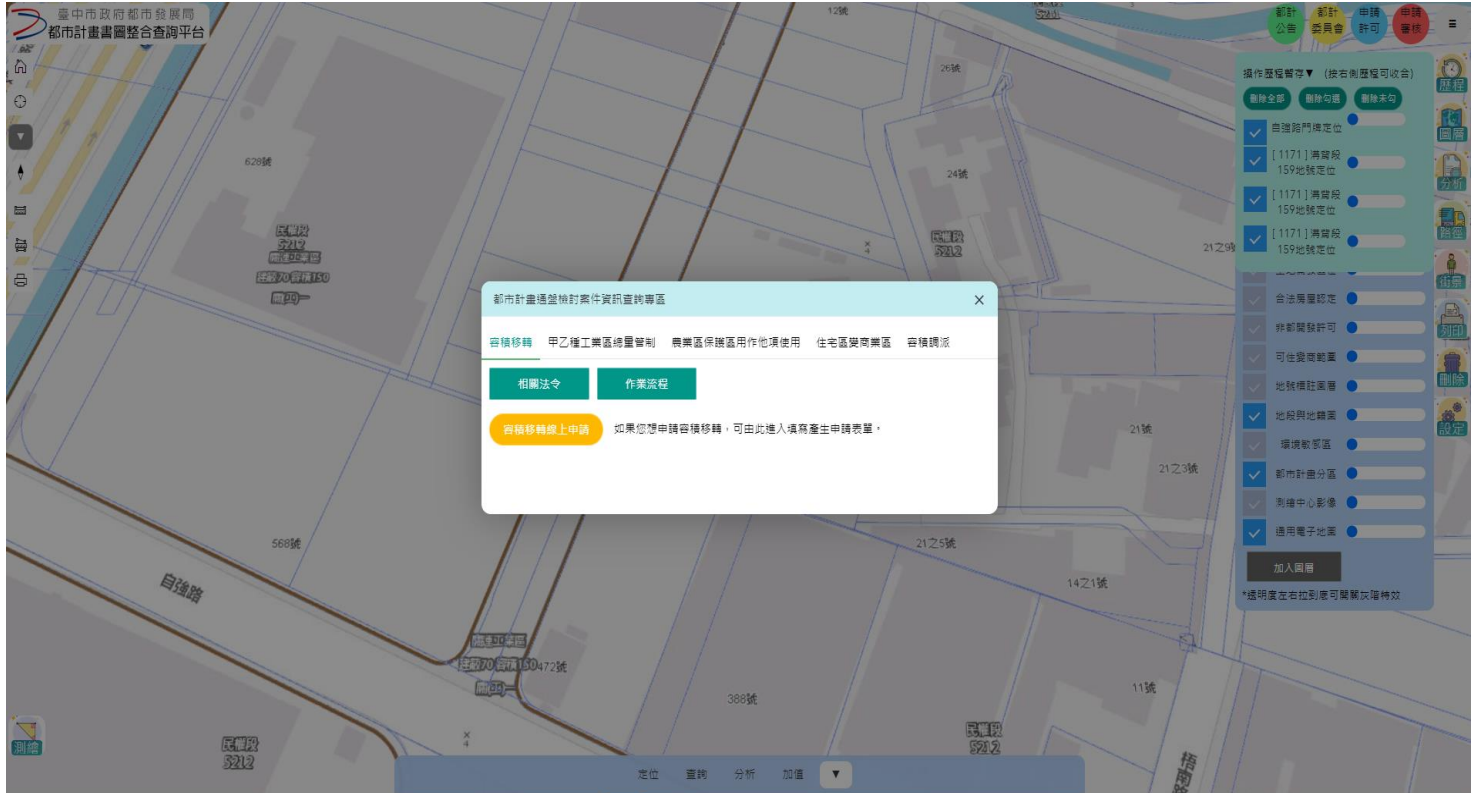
臺中市政府都市發展局
都市計畫書圖整合查詢平台

都計公告
都計委員會
申請許可
申請審核

操作歷程暫存▼ (按右側歷程可收合)
刪除全部
刪除勾選
刪除未勾
自強路門牌定位
[1171]溝背段159地號定位
[1171]溝背段159地號定位
[1171]溝背段159地號定位
合法房屋認定
非都開發許可
可住變確範圍
地號框註圖層
地段與地籍圖
環境敏感區
都市計畫分區
測繪中心影像
通用電子地圖
加入圖層
*透明度左右拉到底可開關灰階特效

歷程
圖層
分析
路徑
街景
列印
刪除
設定

都市計畫通盤檢討案件資訊查詢專區
容積移轉
甲乙種工業區總量管制
農業區保護區用作他項使用
住宅區變商業區
容積調派
相關法令
作業流程
容積移轉線上申請
如果您想申請容積移轉，可由此進入填寫產生申請表單。

12號
26號
24號
628號
民權段
5212
21之9號
21號
21之3號
568號
21之5號
14之1號
自強路
472號
388號
11號
民權段
5212
民權段
5212
測繪

定位
查詢
分析
加值